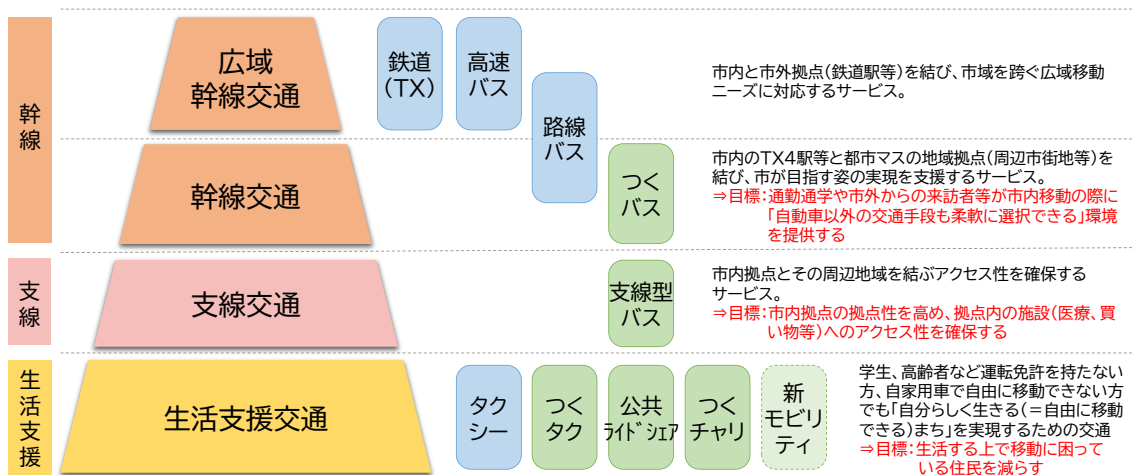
幹線

広域
幹線交通

鉄道
(TX)

高速
バス

路線
バス

市内と市外拠点(鉄道駅等)を結び、市域を跨ぐ広域移動ニーズに対応するサービス。

幹線交通

つく
バス

市内のTX4駅等と都市マスの地域拠点(周辺市街地等)を結び、市が目指す姿の実現を支援するサービス。
⇒目標:通勤通学や市外からの来訪者等が市内移動の際に「自動車以外の交通手段も柔軟に選択できる」環境を提供する

支線

支線交通

支線型
バス

市内拠点とその周辺地域を結ぶアクセス性を確保するサービス。
⇒目標:市内拠点の拠点性を高め、拠点内の施設(医療、買い物等)へのアクセス性を確保する

生活支援

生活支援交通

タク
シー

つく
タク

公共
ライドシェア

つく
チャリ

新
モビリ
ティ

学生、高齢者など運転免許を持たない方、自家用車で自由に移動できない方でも「自分らしく生きる(=自由に移動できる)まち」を実現するための交通
⇒目標:生活する上で移動に困っている住民を減らす